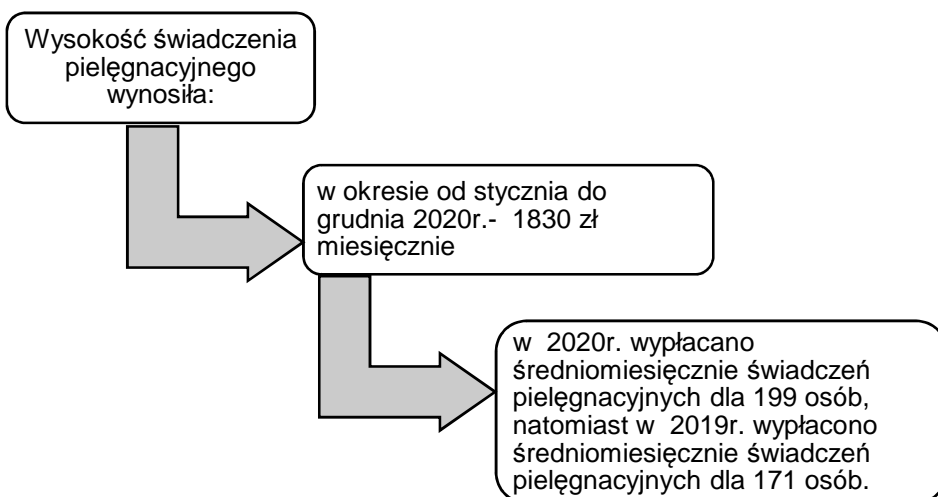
Wysokość świadczenia pielęgnacyjnego wynosiła:

w okresie od stycznia do grudnia 2020r.- 1830 zł miesięcznie

w 2020r. wypłacano średniomiesięcznie świadczeń pielęgnacyjnych dla 199 osób, natomiast w 2019r. wypłacono średniomiesięcznie świadczeń pielęgnacyjnych dla 171 osób.